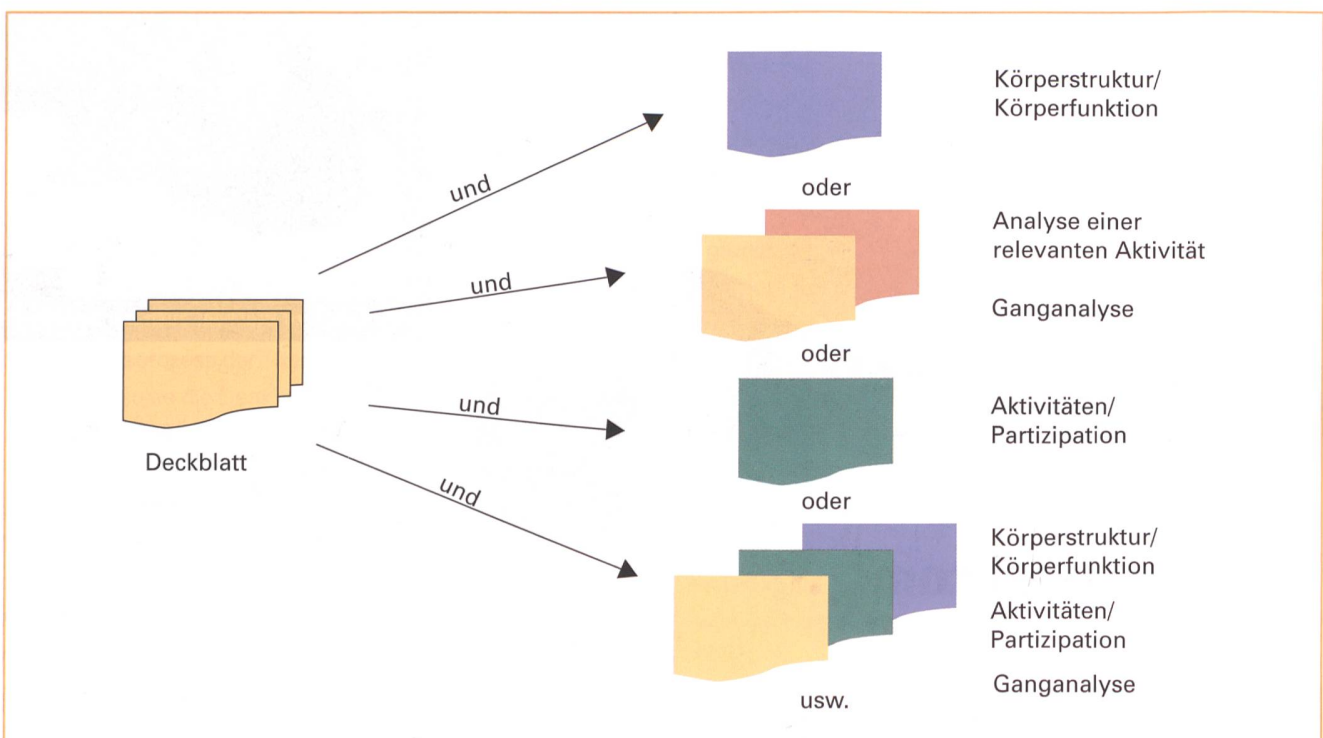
Deckblatt

und

und

und

und

Körperstruktur/
Körperfunktion

oder

Analyse einer relevanten Aktivität

Ganganalyse

oder

Aktivitäten/
Partizipation

oder

Körperstruktur/
Körperfunktion

Aktivitäten/
Partizipation

Ganganalyse

usw.